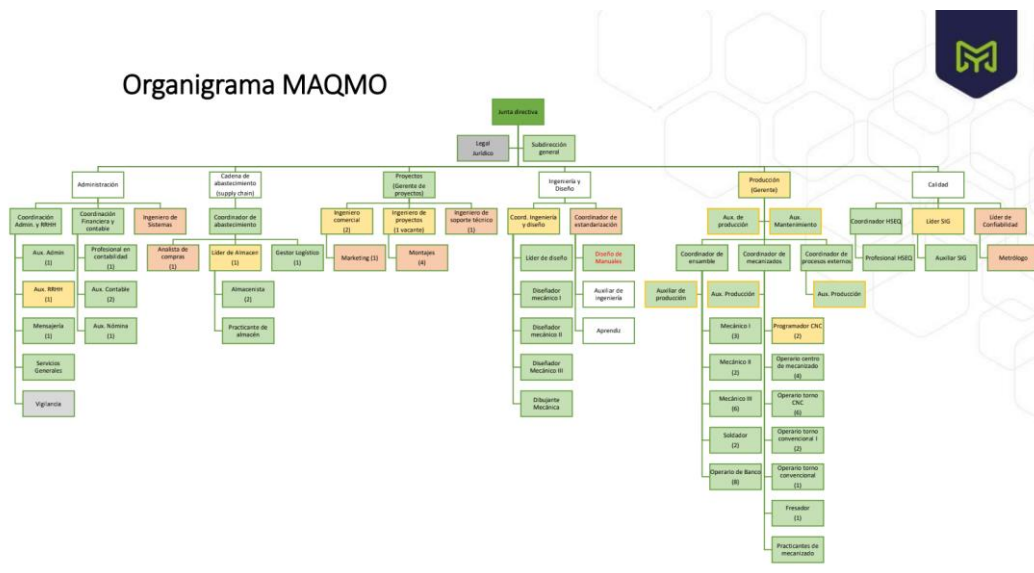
Organigrama MAQMO

Junta directiva

Legal Jurídico

Subdirección general

Administración

Coordinación Admon. y RRHH

Aux. Admin (1)

Aux. RRHH (1)

Mensajería (1)

Servicios Generales

Vigilancia

Coordinación Financiera y contable

Profesional en contabilidad (1)

Aux. Contable (2)

Aux. Nómina (1)

Ingeniero de Sistemas

Cadena de abastecimiento (supply chain)

Coordinador de abastecimiento

Analista de compras (1)

Líder de Almacén (1)

Almacenista (2)

Practicante de almacén

Gestor Logístico (1)

Proyectos (Gerente de proyectos)

Ingeniero comercial (2)

Marketing (1)

Ingeniero de proyectos (1 vacante)

Montajes (4)

Ingeniero de soporte técnico (1)

Ingeniería y Diseño

Coord. Ingeniería y diseño

Líder de diseño

Diseñador mecánico I

Diseñador mecánico II

Diseñador Mecánico III

Dibujante Mecánica

Coordinador de estandarización

Diseño de Manuales

Auxiliar de ingeniería

Aprendiz

Producción (Gerente)

Aux. de producción

Aux. Mantenimiento

Coordinador de ensamble

Auxiliar de producción

Aux. Producción

Mecánico I (3)

Mecánico II (2)

Mecánico III (6)

Soldador (2)

Operario de Banco (8)

Programador CNC (2)

Operario centro de mecanizado (4)

Operario torno CNC (6)

Operario torno convencional I (2)

Operario torno convencional (1)

Fresador (1)

Practicantes de mecanizado

Coordinador de mecanizados

Coordinador de procesos externos

Aux. Producción

Calidad

Coordinador HSEQ

Profesional HSEQ

Líder SIG

Auxiliar SIG

Líder de Confiabilidad

Metrólogo